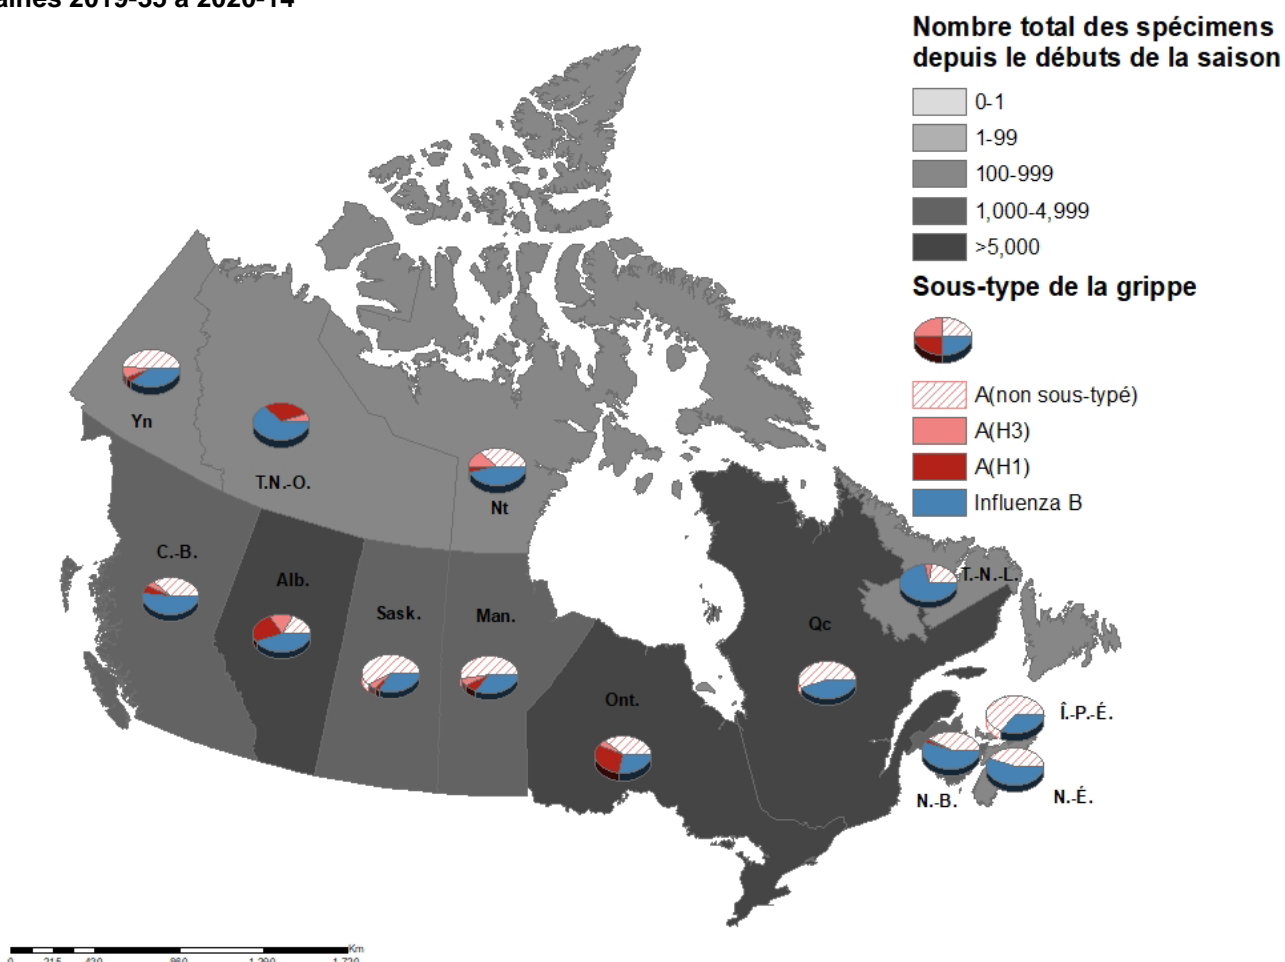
aines 2019-35 à 2020-14

Nombre total des spécimens depuis le débuts de la saison

0-1
1-99
100-999
1,000-4,999
>5,000

Sous-type de la grippe

A(non sous-typé)
A(H3)
A(H1)
Influenza B

Yn
T.N.-O.
Nt
C.-B.
Alb.
Sask.
Man.
Ont.
Qc
T.-N.-L.
Î.-P.-É.
N.-B.
N.-É.

Km
0 215 430 860 1,290 1,720